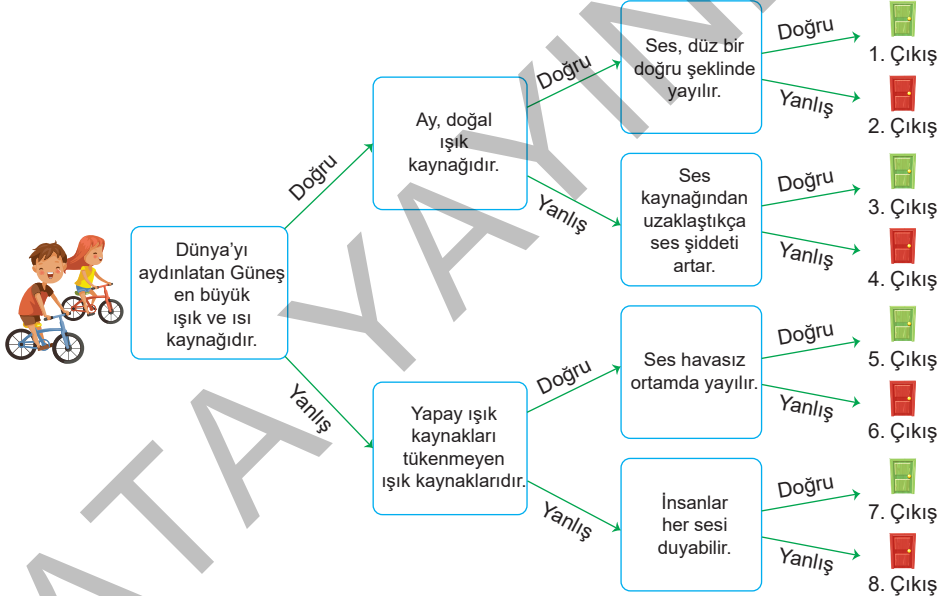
Dünya'yı aydınlatan Güneş en büyük ışık ve ısı kaynağıdır.

Doğru

Ay, doğal ışık kaynağıdır.

Doğru

Ses, düz bir doğru şeklinde yayılır.

Doğru

1. Çıkış

Yanlış

2. Çıkış

Yanlış

Ses kaynağından uzaklaştıkça ses şiddeti artar.

Doğru

3. Çıkış

Yanlış

4. Çıkış

Yanlış

Yapay ışık kaynakları tükenmeyen ışık kaynaklarıdır.

Doğru

Ses havasız ortamda yayılır.

Doğru

5. Çıkış

Yanlış

6. Çıkış

Yanlış

İnsanlar her sesi duyabilir.

Doğru

7. Çıkış

Yanlış

8. Çıkış

ATA YAYIN